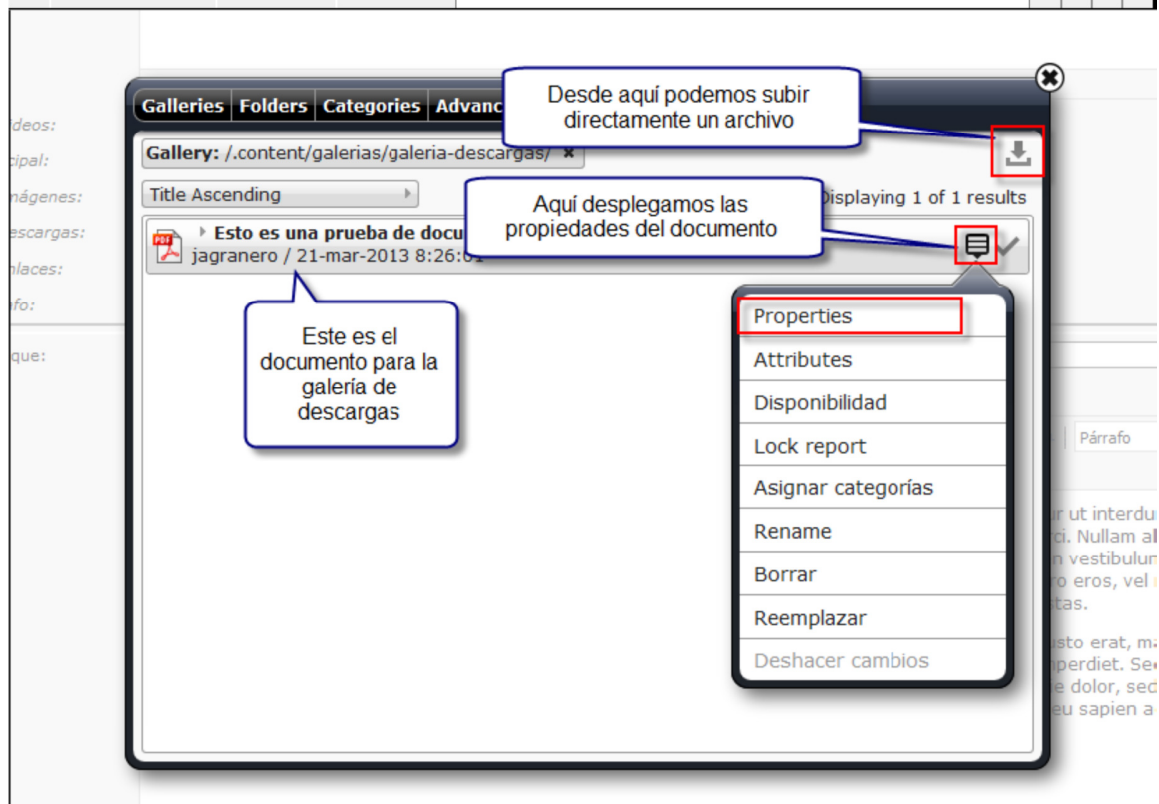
ídeos:
cipal:
nágenes:
escargas:
nlaces:
nfo:
que:

Galleries | Folders | Categories | Advanc

Desde aquí podemos subir directamente un archivo

Gallery: /.content/galerias/galeria-descargas/ ×

Title Ascending

Displaying 1 of 1 results

Aquí desplegamos las propiedades del documento

Esto es una prueba de docu
jagranero / 21-mar-2013 8:26:01

Este es el documento para la galería de descargas

Properties
Attributes
Disponibilidad
Lock report
Asignar categorías
Rename
Borrar
Reemplazar
Deshacer cambios

Párrafo

r ut interdu
ci. Nullam al
n vestibulum
o eros, vel
tas.

sto erat, ma
perdiet. Se
e dolor, sed
eu sapien a